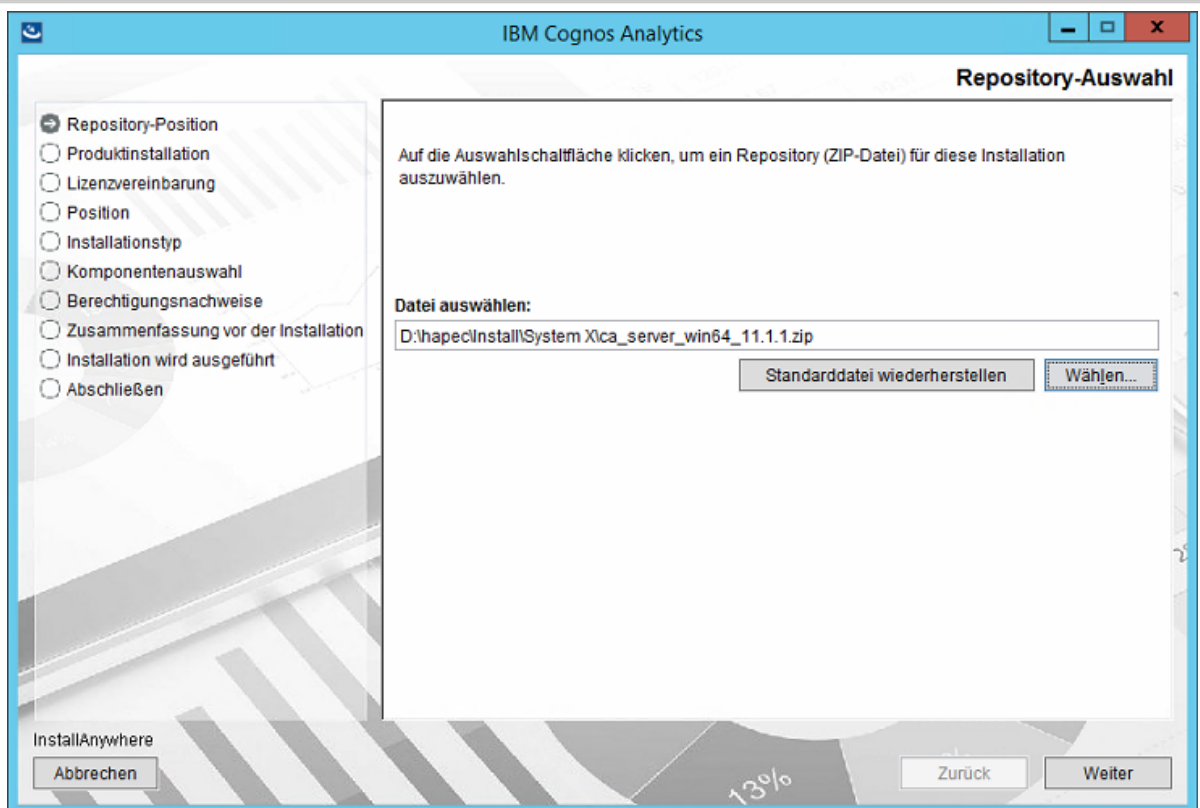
IBM Cognos Analytics

Repository-Auswahl

Repository-Position
Produktinstallation
Lizenzvereinbarung
Position
Installationstyp
Komponentenauswahl
Berechtigungsnachweise
Zusammenfassung vor der Installation
Installation wird ausgeführt
Abschließen

Auf die Auswahlschaltfläche klicken, um ein Repository (ZIP-Datei) für diese Installation auszuwählen.

Datei auswählen:
D:\hapec\Install\System X\ca_server_win64_11.1.1.zip

Standarddatei wiederherstellen
Wählen...

InstallAnywhere
Abbrechen
Zurück
Weiter